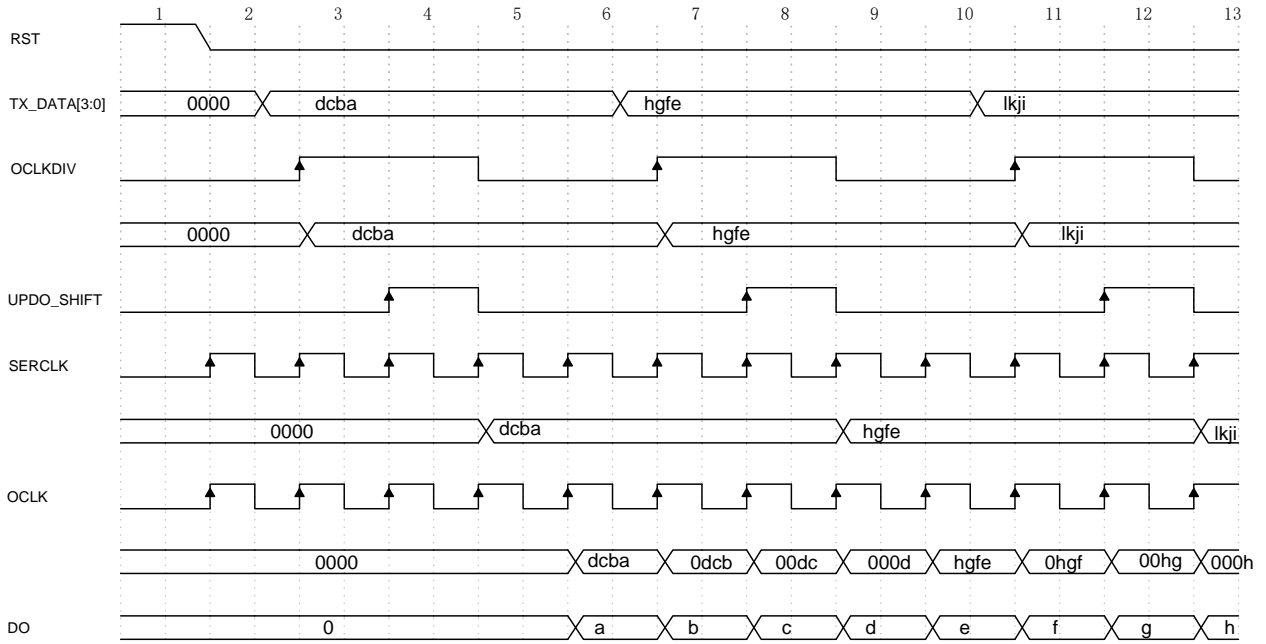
1 2 3 4 5 6 7 8 9 10 11 12 13

RST

TX_DATA[3:0]
0000 dcba hgfe lkji

OCLKDIV

0000 dcba hgfe lkji

UPDO_SHIFT

SERCLK

0000 dcba hgfe lkji

OCLK

0000 dcba 0dcb 00dc 000d hgfe 0hgf 00hg 000h

DO
0 a b c d e f g h